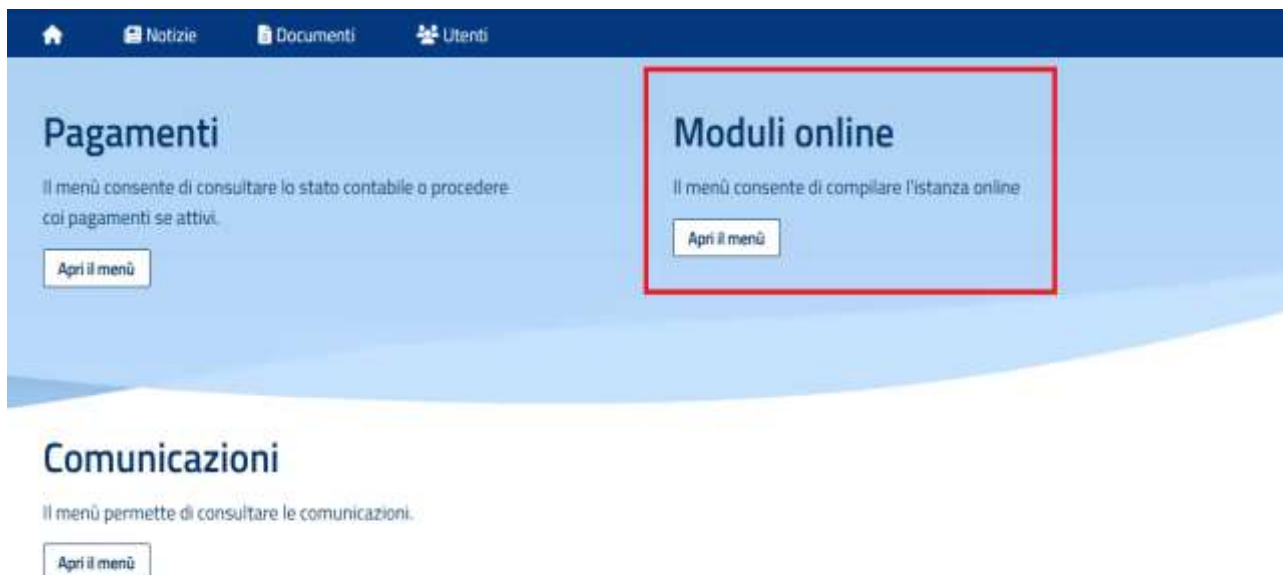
Notizie Documenti Utenti

Pagamenti

Il menù consente di consultare lo stato contabile o procedere coi pagamenti se attivi.

Apri il menù

Moduli online

Il menù consente di compilare l'istanza online

Apri il menù

Comunicazioni

Il menù permette di consultare le comunicazioni.

Apri il menù